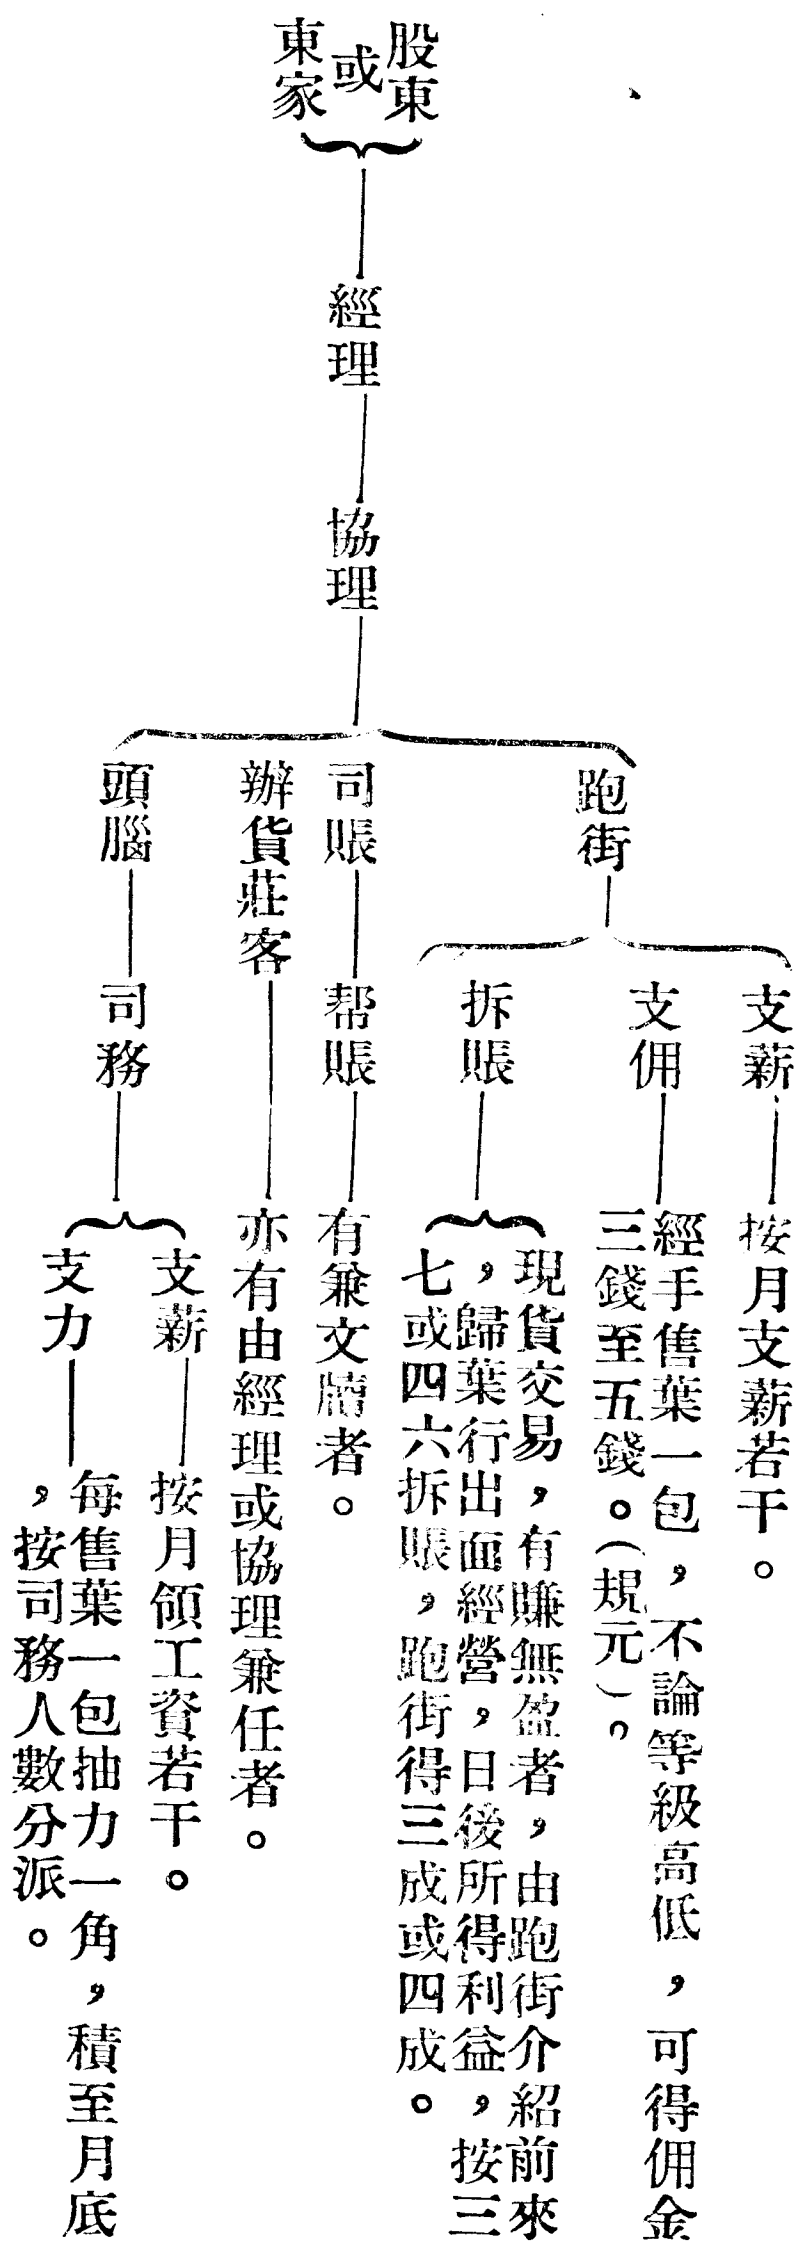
股東或東家

經理

協理

跑街

支薪—按月支薪若干。

支佣—經手售葉一包，不論等級高低，可得佣金三錢至五錢。（規元）。

拆賬—現貨交易，有賺無蝕者，由跑街介紹前來，歸葉行出面經營，日後所得利益，按三七或四六拆賬，跑街得三成或四成。

司賬—帮賬—有兼文牘者。

辦貨莊客—亦有由經理或協理兼任者。

頭腦—司務

支薪—按月領工資若干。

支力—每售葉一包抽力一角，積至月底，按司務人數分派。